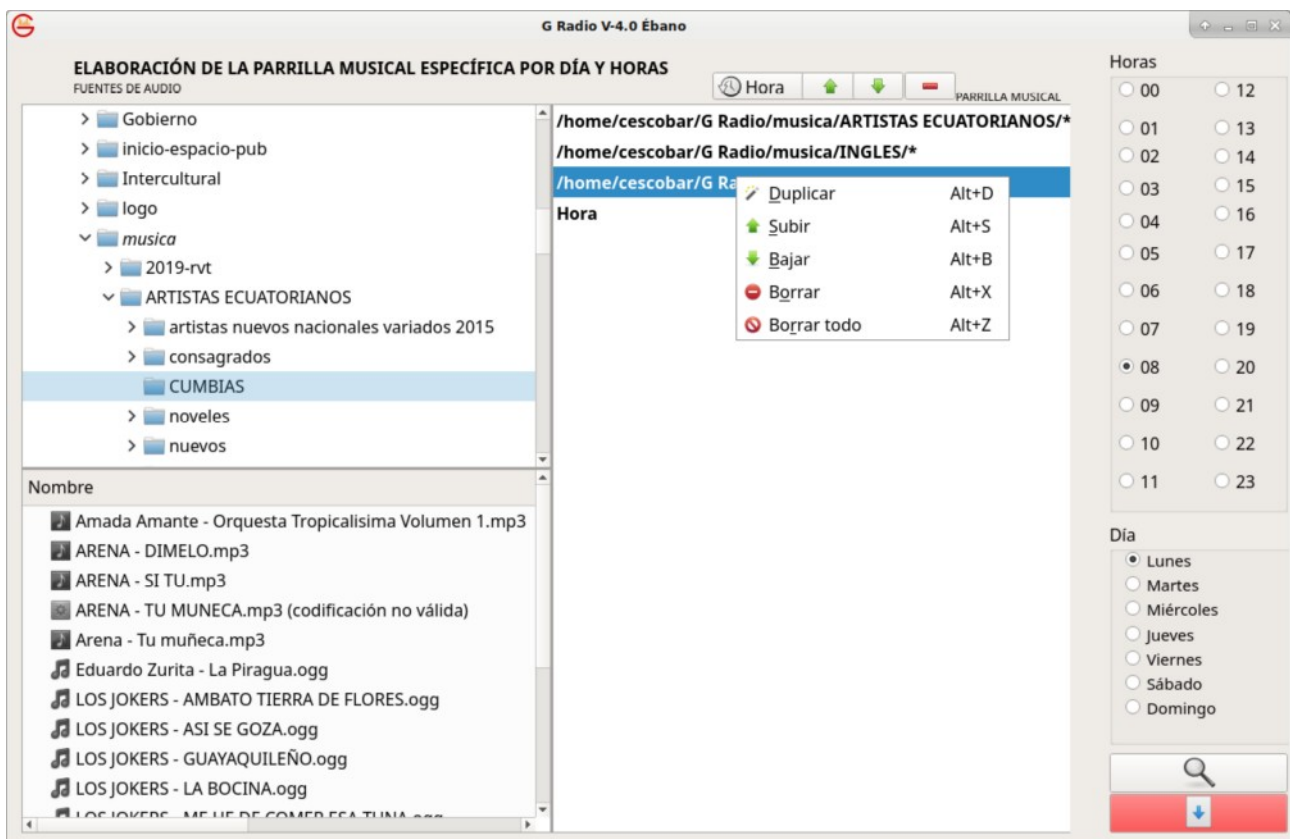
G Radio V-4.0 Ébano

ELABORACIÓN DE LA PARRILLA MUSICAL ESPECÍFICA POR DÍA Y HORAS
FUENTES DE AUDIO

Hora

PARRILLA MUSICAL

Gobierno
inicio-espacio-pub
Intercultural
logo
musica
2019-rvt
ARTISTAS ECUATORIANOS
artistas nuevos nacionales variados 2015
consagrados
CUMBIAS
noveles
nuevos

/home/cescobar/G Radio/musica/ARTISTAS ECUATORIANOS/*
/home/cescobar/G Radio/musica/INGLES/*
/home/cescobar/G Ra
Hora

Duplicar Alt+D
Subir Alt+S
Bajar Alt+B
Borrar Alt+X
Borrar todo Alt+Z

Nombre
Amada Amante - Orquesta Tropicalisima Volumen 1.mp3
ARENA - DIMELO.mp3
ARENA - SI TU.mp3
ARENA - TU MUNECA.mp3 (codificación no válida)
Arena - Tu muñeca.mp3
Eduardo Zurita - La Piragua.ogg
LOS JOKERS - AMBATO TIERRA DE FLORES.ogg
LOS JOKERS - ASI SE GOZA.ogg
LOS JOKERS - GUAYAQUILEÑO.ogg
LOS JOKERS - LA BOCINA.ogg
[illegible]

Horas
00 12
01 13
02 14
03 15
04 16
05 17
06 18
07 19
08 20
09 21
10 22
11 23

Día
Lunes
Martes
Miércoles
Jueves
Viernes
Sábado
Domingo